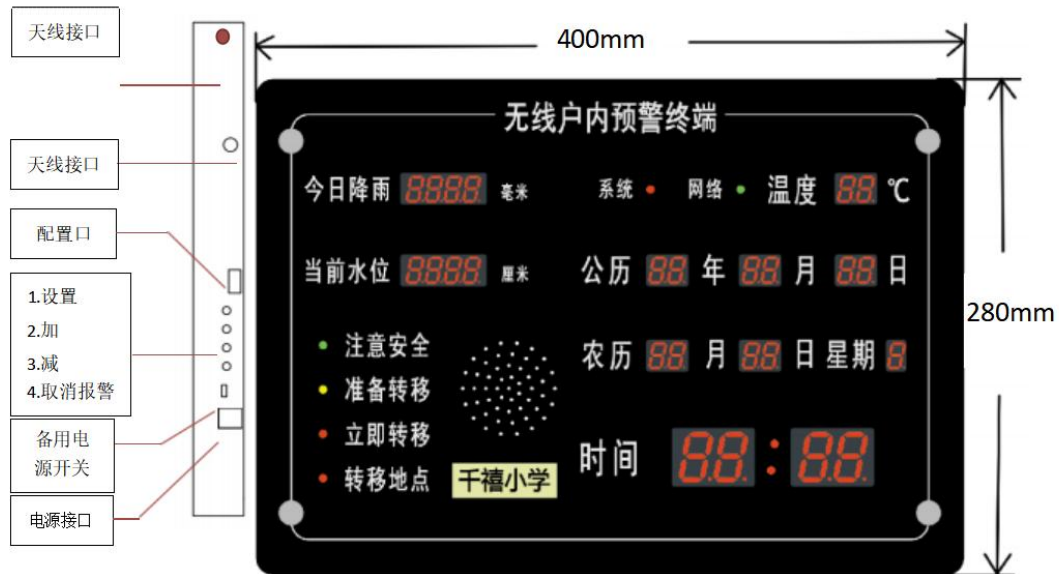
天线接口

天线接口

配置口

1.设置
2.加
3.减
4.取消报警

备用电源开关

电源接口

400mm

280mm

无线户内预警终端

今日降雨 8888 毫米

系统 网络 温度 88 ℃

当前水位 8888 厘米

公历 88 年 88 月 88 日

注意安全

准备转移

立即转移

转移地点

农历 88 月 88 日 星期 8

时间 88 : 88

千禧小学